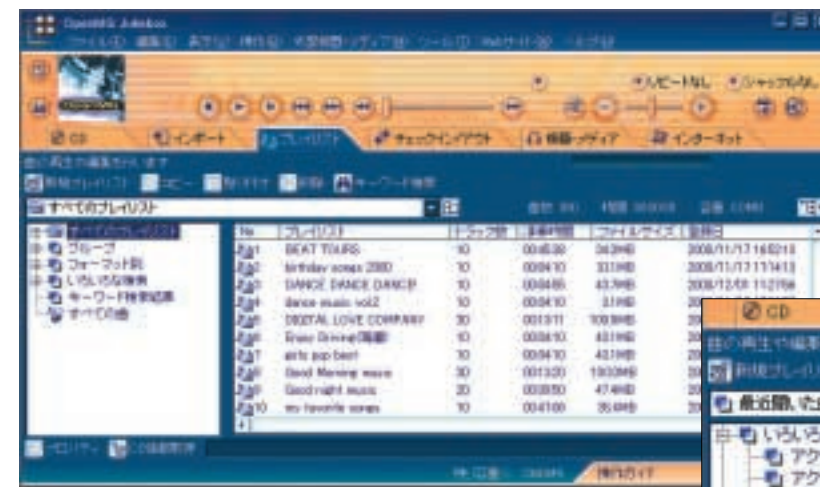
OpenMG Jukebox
ファイル(F) 編集(E) 表示(V) 操作(O) 外部機器/メディア(M) ツール(T) Webサイト(W) ヘルプ(H)

リピートなし シャッフルなし

CD インポート プレイリスト チェックイン/アウト 外部機器/メディア インターネット

新規プレイリスト コピー 貼り付け 削除 キーワード検索

すべてのプレイリスト

すべてのプレイリスト
グループ
フォーマット別
いろいろな検索
キーワード検索結果
すべての曲

| No. | プレイリスト | トラック数 | 演奏時間 | ファイルサイズ | 登録日 |
|---|---|---|---|---|---|
| 1 | BEAT TOURS | 10 | 00:45:30 | 34.3MB | 2008/11/17 16:02:13 |
| 2 | birthday songs 2000 | 10 | 00:44:10 | 33.1MB | 2008/11/17 17:14:13 |
| 3 | DANCE DANCE DANCE!! | 10 | 00:44:45 | 43.7MB | 2008/12/08 11:27:56 |
| 4 | dance music vol.2 | 10 | 00:44:10 | 3.1MB | 20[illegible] |
| 5 | DIGITAL LOVE COMPANY | 30 | 00:13:11 | 100.9MB | 20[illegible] |
| 6 | Enjoy Driving(高速) | 10 | 00:44:10 | 43.1MB | 20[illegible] |
| 7 | girls pop best | 10 | 00:44:10 | 43.1MB | 20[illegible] |
| 8 | Good Morning music | 30 | 00:13:20 | 130.0MB | 20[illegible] |
| 9 | Good night music | 20 | 00:38:50 | 47.4MB | 20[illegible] |
| 10 | my favorite songs | 10 | 00:41:00 | 35.4MB | 20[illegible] |

プロパティ CD情報取得

CD
曲の再生や編集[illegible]
新規プレイリ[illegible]
最近聞いた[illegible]
いろいろ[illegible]
アク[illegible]
アク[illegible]

操作ガイド